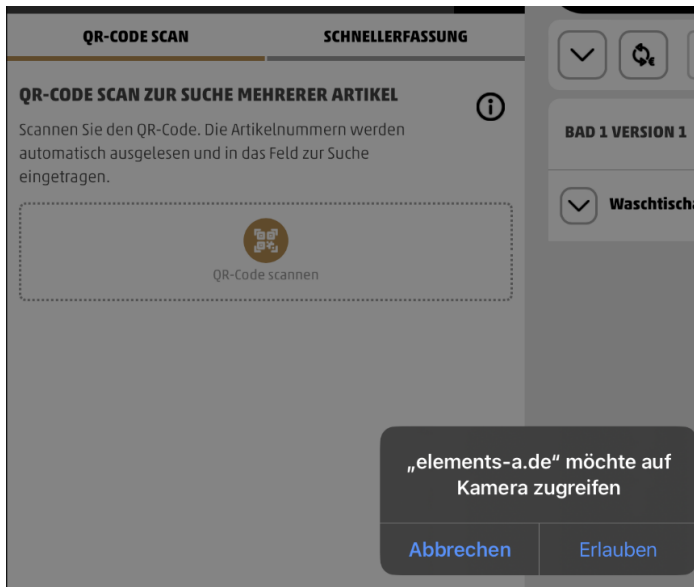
QR-CODE SCAN

SCHNELLERFASSUNG

QR-CODE SCAN ZUR SUCHE MEHRERER ARTIKEL

Scannen Sie den QR-Code. Die Artikelnummern werden automatisch ausgelesen und in das Feld zur Suche eingetragen.

QR-Code scannen

BAD 1 VERSION 1

Waschtischa

„elements-a.de“ möchte auf Kamera zugreifen

Abbrechen

Erlauben